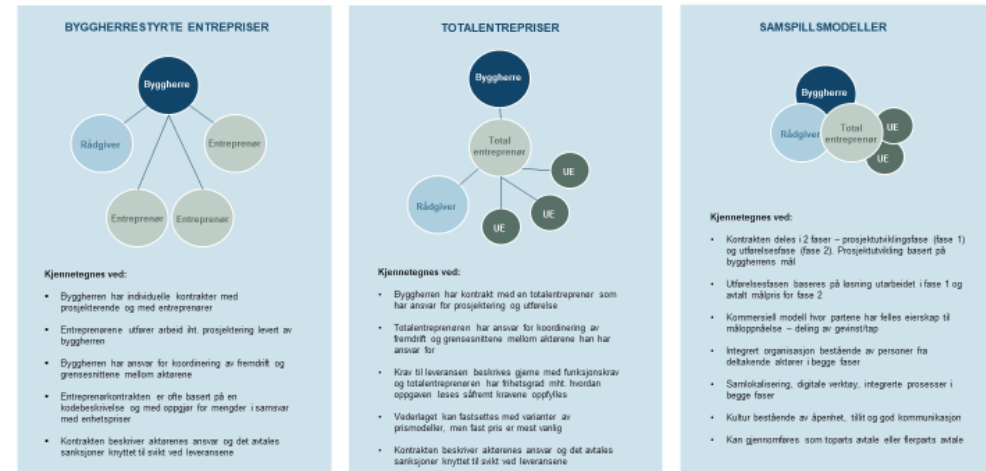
BYGGHERRESTYRTE ENTREPRISER

Byggherre

Rådgiver

Entreprenør

Entreprenør

Entreprenør

Kjennetegnes ved:

- Byggherren har individuelle kontrakter med prosjekterende og med entreprenører
- Entreprenørene utfører arbeid iht. prosjektering levert av byggherren
- Byggherren har ansvar for koordinering av fremdrift og grensesnittene mellom aktørene
- Entreprenørkontrakten er ofte basert på en kodebeskrivelse og med oppgjør for mengder i samsvar med enhetspriser
- Kontrakten beskriver aktørenes ansvar og det avtales sanksjoner knyttet til svikt ved leveransene

TOTALENTREPRISER

Byggherre

Total entreprenør

UE

UE

UE

Rådgiver

Kjennetegnes ved:

- Byggherren har kontrakt med en totalentreprenør som har ansvar for prosjektering og utførelse
- Totalentreprenøren har ansvar for koordinering av fremdrift og grensesnittene mellom aktørene han har ansvar for
- Krav til leveransen beskrives gjerne med funksjonskrav og totalentreprenøren har frihetsgrad mht. hvordan oppgaven løses såfremt kravene oppfylles
- Vederlaget kan fastsettes med varianter av prismodeller, men fast pris er mest vanlig
- Kontrakten beskriver aktørenes ansvar og det avtales sanksjoner knyttet til svikt ved leveransene

SAMSPILLSMODELLER

Byggherre

Rådgiver

Total entreprenør

UE

UE

Kjennetegnes ved:

- Kontrakten deles i 2 faser – prosjektutviklingsfase (fase 1) og utførelsesfase (fase 2). Prosjektutvikling basert på byggherrens mål
- Utførelsesfasen baseres på løsning utarbeidet i fase 1 og avtalt målpris for fase 2
- Kommersiell modell hvor partene har felles eierskap til måloppnåelse – deling av gevinst/tap
- Integrert organisasjon bestående av personer fra deltakende aktører i begge faser
- Samlokalisering, digitale verktøy, integrerte prosesser i begge faser
- Kultur bestående av åpenhet, tillit og god kommunikasjon
- Kan gjennomføres som toparts avtale eller flerparts avtale